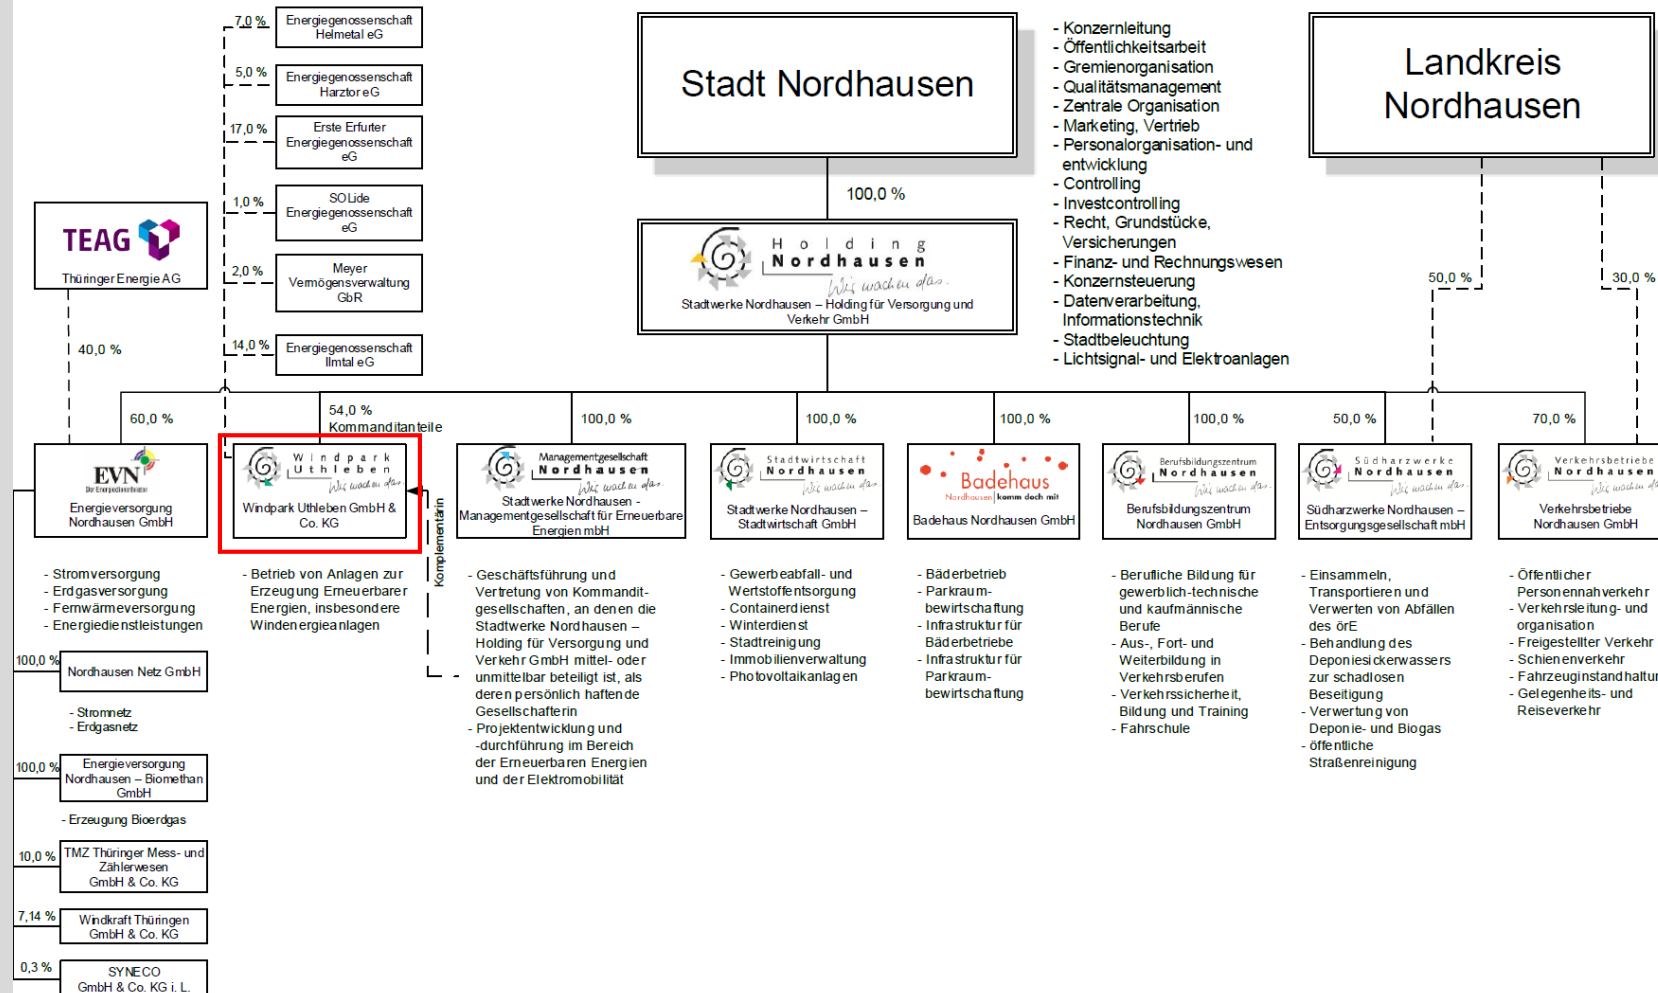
Stadt Nordhausen

- Konzernleitung
- Öffentlichkeitsarbeit
- Gremienorganisation
- Qualitätsmanagement
- Zentrale Organisation
- Marketing, Vertrieb
- Personalorganisation- und entwicklung
- Controlling
- Investcontrolling
- Recht, Grundstücke, Versicherungen
- Finanz- und Rechnungswesen
- Konzernsteuerung
- Datenverarbeitung, Informationstechnik
- Stadtbeleuchtung
- Lichtsignal- und Elektroanlagen

Landkreis Nordhausen

100,0 %

Holding Nordhausen Wir machen das.
Stadtwerke Nordhausen – Holding für Versorgung und Verkehr GmbH

50,0 %
30,0 %

7,0 % Energiegenossenschaft Helmetal eG
5,0 % Energiegenossenschaft Harztor eG
17,0 % Erste Erfurter Energiegenossenschaft eG
1,0 % SOLide Energiegenossenschaft eG
2,0 % Meyer Vermögensverwaltung GbR
14,0 % Energiegenossenschaft Ilmtal eG

TEAG Thüringer Energie AG

40,0 %

60,0 %
54,0 % Kommanditanteile
100,0 %
100,0 %
100,0 %
100,0 %
50,0 %
70,0 %

EVN Energieversorgung Nordhausen GmbH

Windpark Uthleben Wir machen das.
Windpark Uthleben GmbH & Co. KG

Komplementärin

Managementgesellschaft Nordhausen Wir machen das.
Stadtwerke Nordhausen - Managementgesellschaft für Erneuerbare Energien mbH

Stadtwirtschaft Nordhausen Wir machen das.
Stadtwerke Nordhausen – Stadtwirtschaft GmbH

Badehaus Nordhausen komm doch mit
Badehaus Nordhausen GmbH

Berufsbildungszentrum Nordhausen Wir machen das.
Berufsbildungszentrum Nordhausen GmbH

Südharzwerke Nordhausen Wir machen das.
Südharzwerke Nordhausen – Entsorgungsgesellschaft mbH

Verkehrsbetriebe Nordhausen Wir machen das.
Verkehrsbetriebe Nordhausen GmbH

- Stromversorgung
- Erdgasversorgung
- Fernwärmeversorgung
- Energiedienstleistungen

100,0 % Nordhausen Netz GmbH
- Stromnetz
- Erdgasnetz

100,0 % Energieversorgung Nordhausen – Biomethan GmbH
- Erzeugung Bioerdgas

10,0 % TMZ Thüringer Mess- und Zählerwesen GmbH & Co. KG

7,14 % Windkraft Thüringen GmbH & Co. KG

0,3 % SYNECO GmbH & Co. KG i. L.

- Betrieb von Anlagen zur Erzeugung Erneuerbarer Energien, insbesondere Windenergieanlagen

- Geschäftsführung und Vertretung von Kommandit-gesellschaften, an denen die Stadtwerke Nordhausen – Holding für Versorgung und Verkehr GmbH mittel- oder unmittelbar beteiligt ist, als deren persönlich haftende Gesellschafterin
- Projektentwicklung und -durchführung im Bereich der Erneuerbaren Energien und der Elektromobilität

- Gewerbeabfall- und Wertstoffentsorgung
- Containerdienst
- Winterdienst
- Stadtreinigung
- Immobilienverwaltung
- Photovoltaikanlagen

- Bäderbetrieb
- Parkraum-bewirtschaftung
- Infrastruktur für Bäderbetriebe
- Infrastruktur für Parkraum-bewirtschaftung

- Berufliche Bildung für gewerblich-technische und kaufmännische Berufe
- Aus-, Fort- und Weiterbildung in Verkehrsberufen
- Verkehrssicherheit, Bildung und Training
- Fahrschule

- Einsammeln, Transportieren und Verwerten von Abfällen des örE
- Behandlung des Deponiesickerwassers zur schadlosen Beseitigung
- Verwertung von Deponie- und Biogas
- öffentliche Straßenreinigung

- Öffentlicher Personennahverkehr
- Verkehrsleitung- und organisation
- Freigestellter Verkehr
- Schienenverkehr
- Fahrzeuginstandhaltu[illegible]
- Gelegenheits- und Reiseverkehr